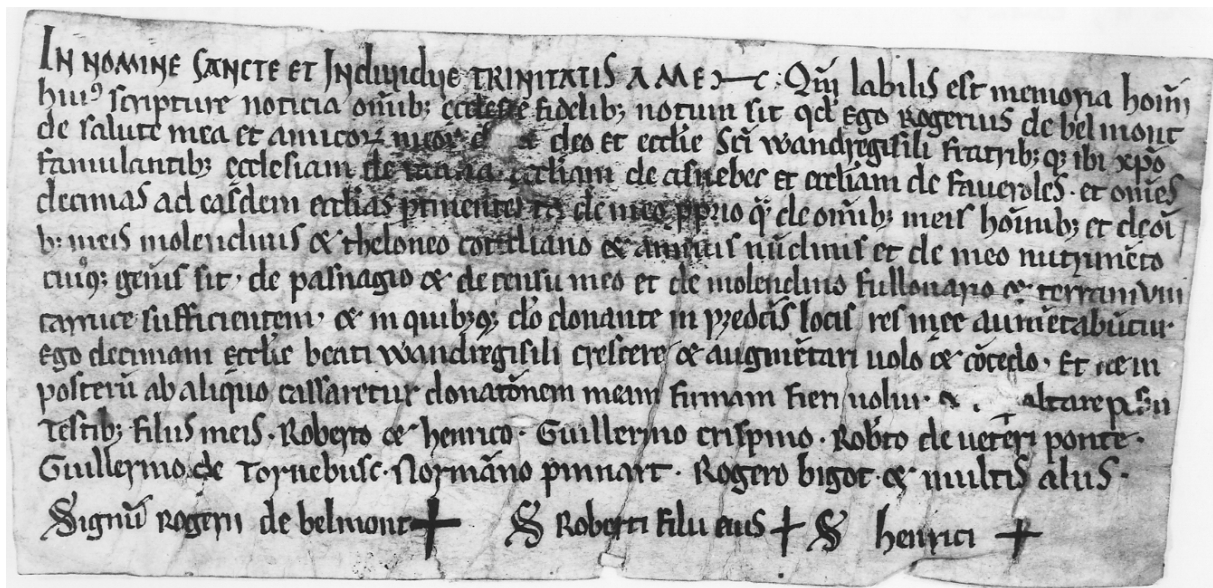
IN NOMINE SANCTE ET INDIUIDUE TRINITATIS AMEN. Quia labilis est memoria hominum hui⁹ scripture noticia omnib; ecclesie fidelib; notum sit quod ego Rogerius de belmont de salute mea et amicorum meorum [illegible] deo et ecclesie sancti Wandregisili fratrib; qui ibi xpo famulantib; ecclesiam de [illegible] ecclesiam de asneber et ecclesiam de fauerolles. et omnes decimas ad easdem ecclias ptinentes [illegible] de meo pprio quam de omnib; meis hominib; et decimis meis molendinis et theloneo cortiliano et annuis nundinis et de meo nutrimento cuiuscumque generis sit, de pasnagio et de censu meo et de molendino fullonario et terram unius carruce sufficientem, et in quibuscumque do donante in predictis locis res mee augmentabuntur. ego decimam ecclie beati Wandregisili crescere et augmentari uolo et concedo. Et ne in posterum ab aliquo cassaretur donationem meam firmam fieri uolui. et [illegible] altare posui Testib; filiis meis. Roberto et henrico. Guillermo crispino. Roberto de ueteri ponte. Guillermo de tornebusc. Normanno pinnart. Rogero bigot et multis aliis.

Signum Rogerii de belmont + S Roberti filii eius + S henrici +